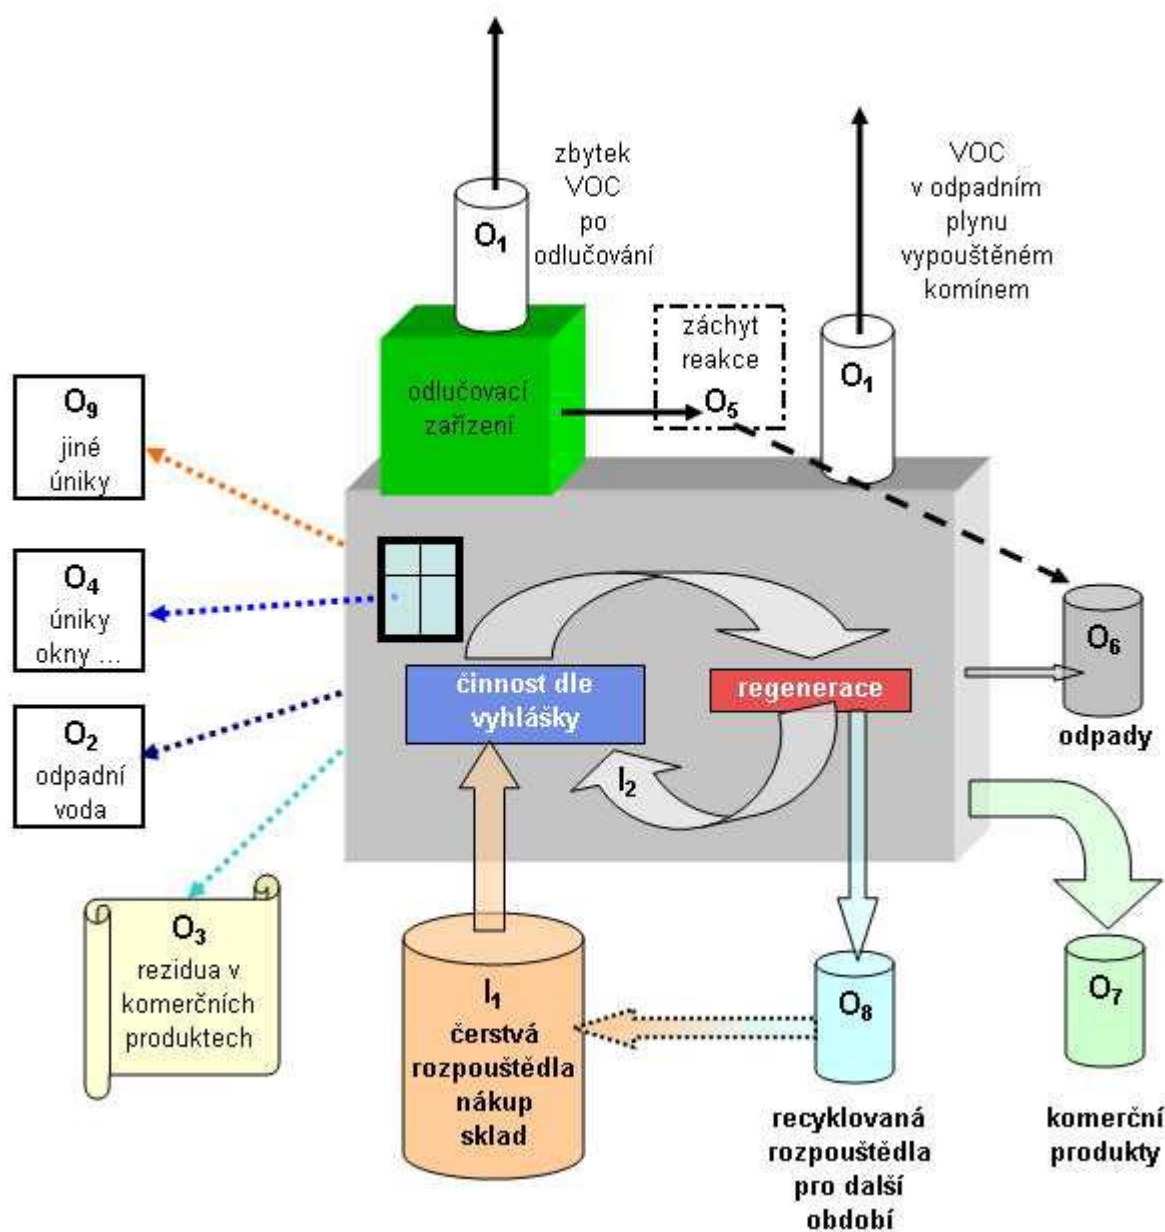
$O_1$

zbytek VOC po odlučování

VOC v odpadním plynu vypouštěném komínem

$O_1$

odlučovací zařízení

záchyt reakce $O_5$

$O_9$ jiné úniky

$O_4$ úniky okny ...

$O_2$ odpadní voda

činnost dle vyhlášky

regenerace

$I_2$

$O_6$

odpady

$O_3$ rezidua v komerčních produktech

$I_1$ čerstvá rozpouštědla nákup sklad

$O_8$

recyklovaná rozpouštědla pro další období

$O_7$

komerční produkty